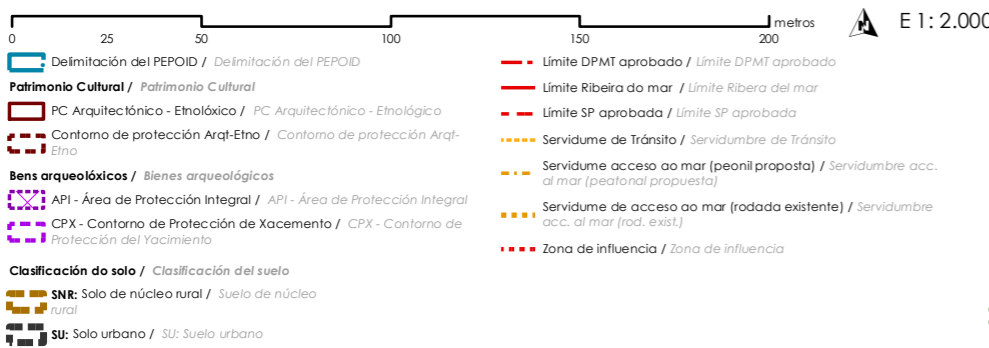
0 25 50 100 150 200 metros

E 1: 2.000

Delimitación del PEPOID / Delimitación del PEPOID

Patrimonio Cultural / Patrimonio Cultural

PC Arquitectónico - Etnolóxico / PC Arquitectónico - Etnológico

Contorno de protección Arqt-Etno / Contorno de protección Arqt-Etno

Bens arqueolóxicos / Bienes arqueológicos

API - Área de Protección Integral / API - Área de Protección Integral

CPX - Contorno de Protección de Xacemento / CPX - Contorno de Protección del Yacimiento

Clasificación do solo / Clasificación del suelo

SNR: Solo de núcleo rural / Suelo de núcleo rural

SU: Solo urbano / SU: Suelo urbano

Límite DPMT aprobado / Límite DPMT aprobado

Límite Ribeira do mar / Límite Ribera del mar

Límite SP aprobada / Límite SP aprobada

Servidume de Tránsito / Servidumbre de Tránsito

Servidume acceso ao mar (peonil proposta) / Servidumbre acc. al mar (peatonal propuesta)

Servidume de acceso ao mar (rodada existente) / Servidumbre acc. al mar (rod. exist.)

Zona de influencia / Zona de influencia